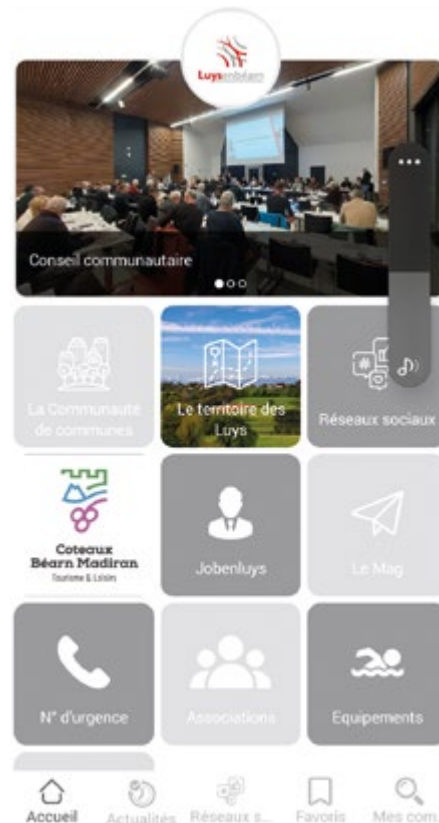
Luysenbéarn

Conseil communautaire

La Communauté de communes

Le territoire des Luys

Réseaux sociaux

Coteaux Béarn Madiran
Tourisme & Loisirs

Jobenluys

Le Mag

N° d'urgence

Associations

Equipements

Accueil

Actualités

Réseaux s...

Favoris

Mes com